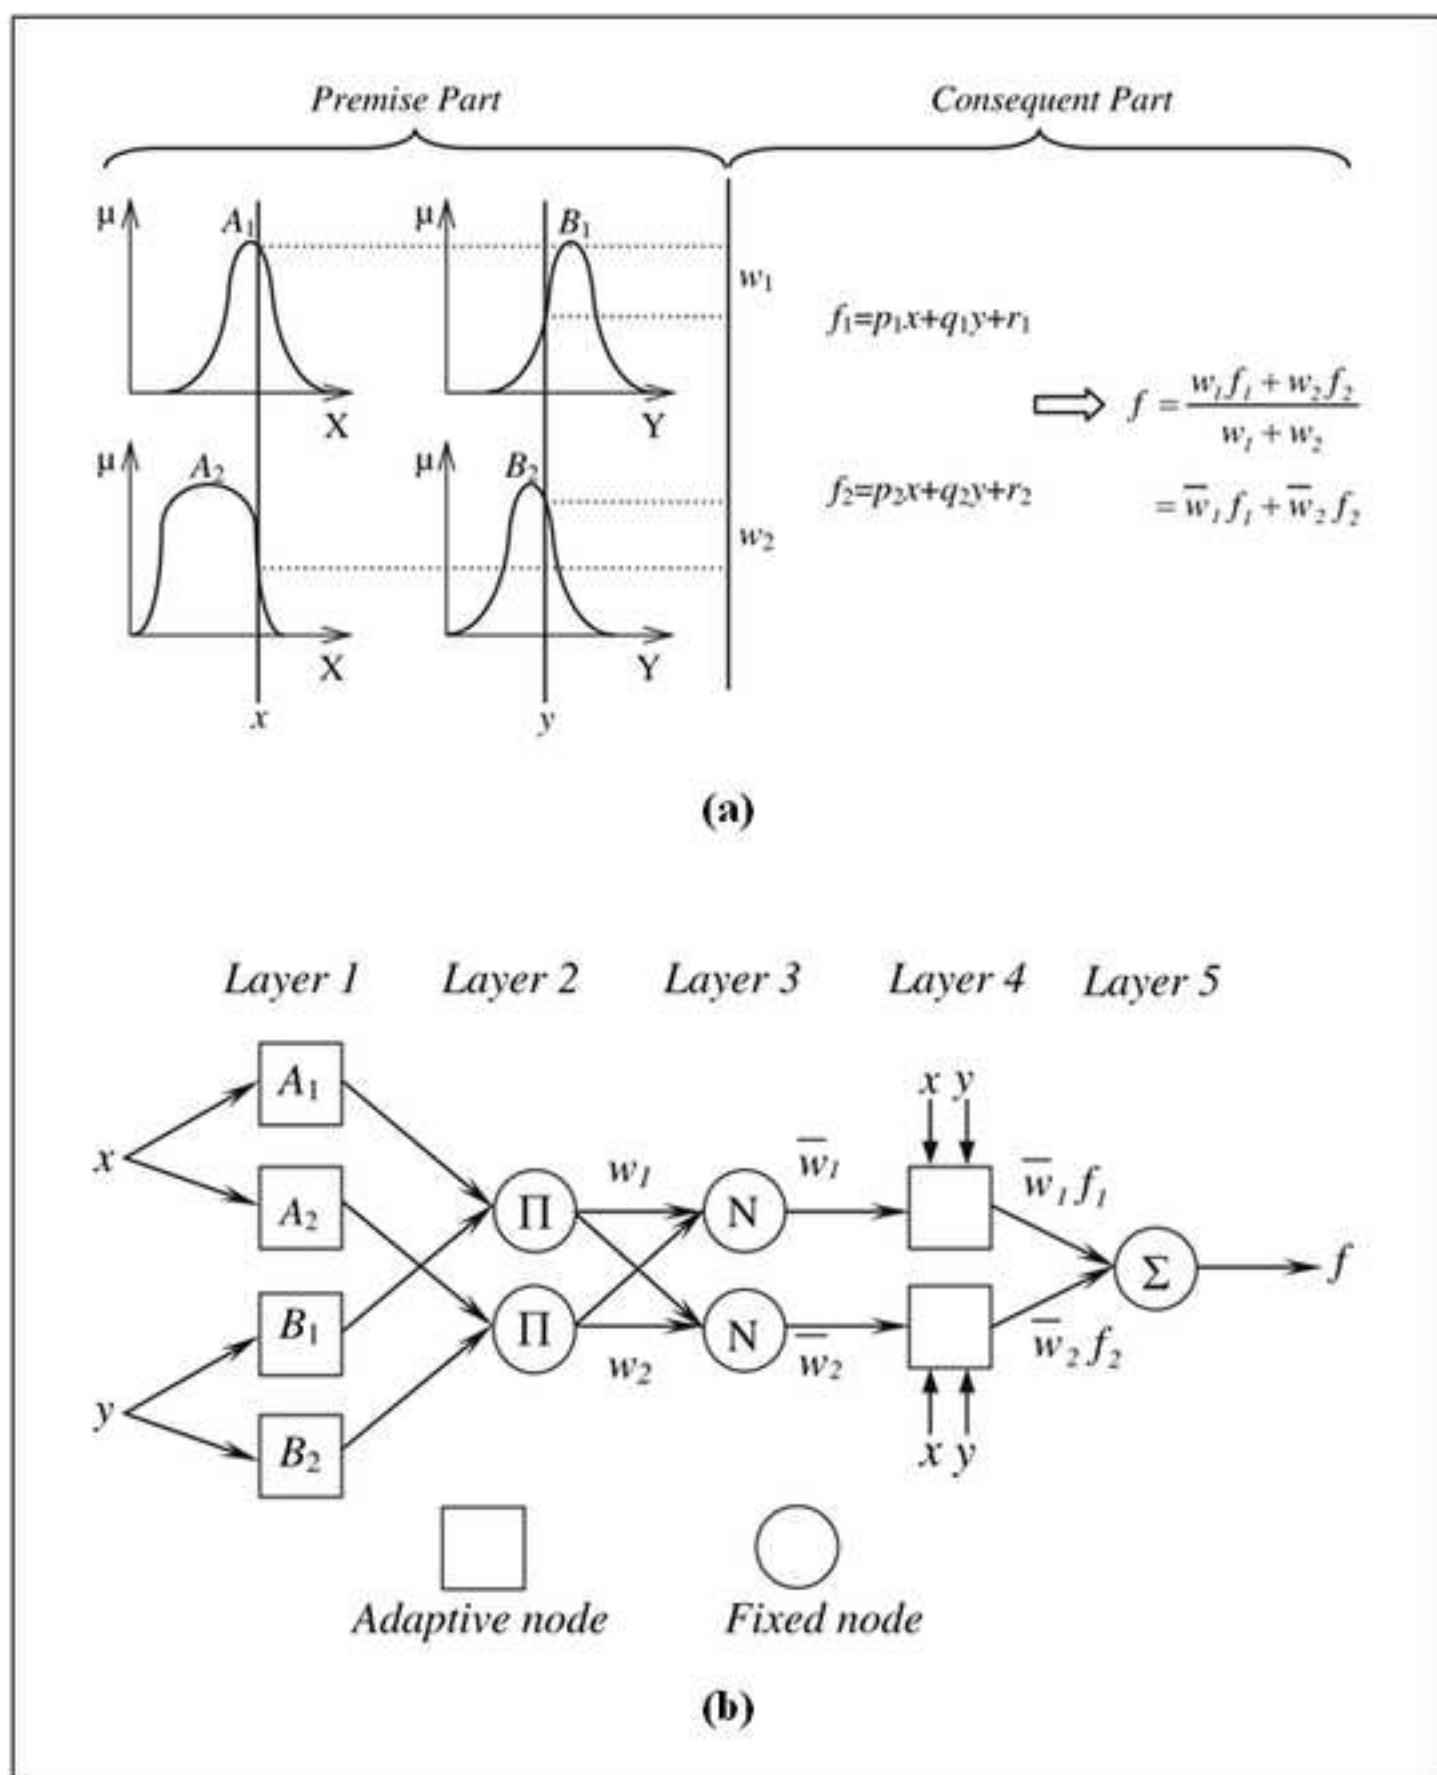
Premise Part

Consequent Part

μ $A_1$

μ $B_1$

$w_1$

$f_1=p_1x+q_1y+r_1$

X

Y

$f = \frac{w_1 f_1 + w_2 f_2}{w_1 + w_2}$

μ $A_2$

μ $B_2$

$f_2=p_2x+q_2y+r_2$

$= \overline{w}_1 f_1 + \overline{w}_2 f_2$

$w_2$

X

Y

$x$

$y$

(a)

Layer 1 Layer 2 Layer 3 Layer 4 Layer 5

$A_1$

$x$

$A_2$

$B_1$

$y$

$B_2$

$w_1$

$w_2$

Π

Π

N

N

$\overline{w}_1$

$\overline{w}_2$

$x$ $y$

$x$ $y$

$\overline{w}_1 f_1$

$\overline{w}_2 f_2$

Σ

$f$

Adaptive node

Fixed node

(b)